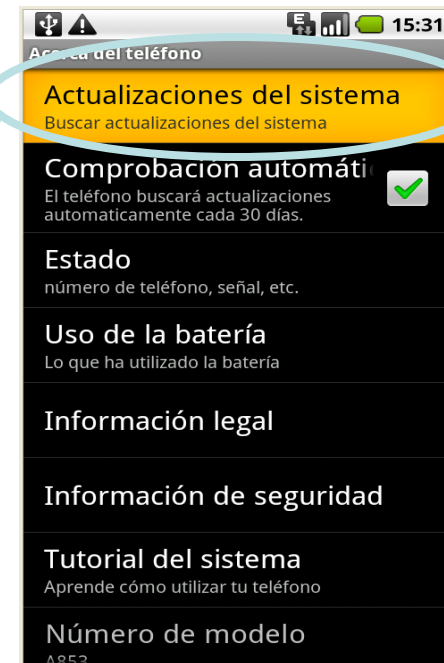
15:31

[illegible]ca del teléfono

Actualizaciones del sistema
Buscar actualizaciones del sistema

Comprobación automátic
El teléfono buscará actualizaciones automaticamente cada 30 días.

Estado
número de teléfono, señal, etc.

Uso de la batería
Lo que ha utilizado la batería

Información legal

Información de seguridad

Tutorial del sistema
Aprende cómo utilizar tu teléfono

Número de modelo
A853